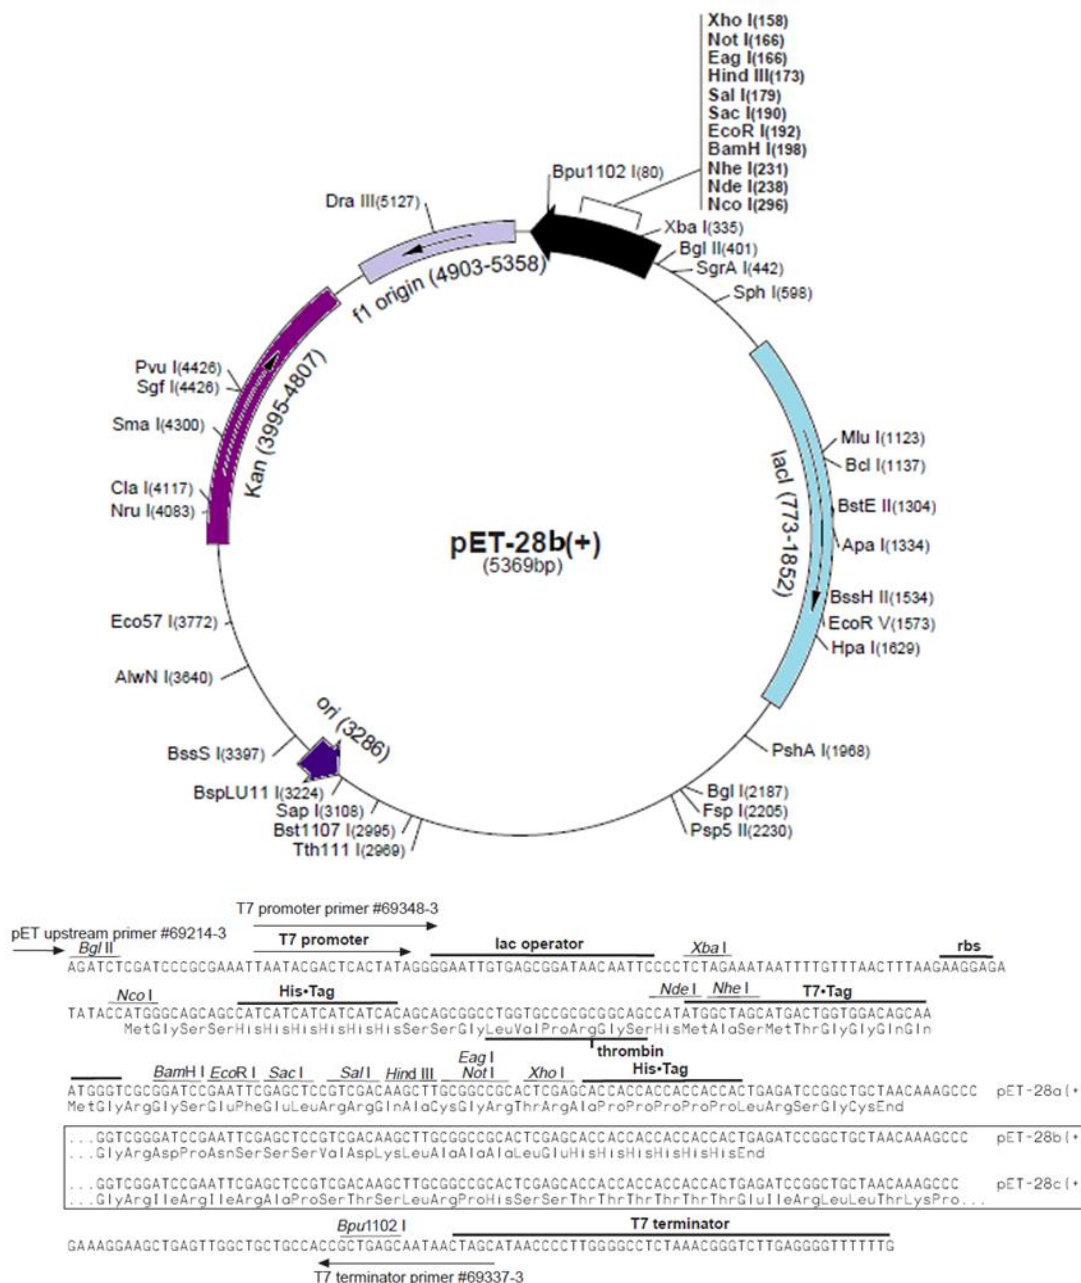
Xho I(158)
Not I(166)
Eag I(166)
Hind III(173)
Sal I(179)
Sac I(190)
EcoR I(192)
BamH I(198)
Nhe I(231)
Nde I(238)
Nco I(296)
Bpu1102 I(80)
Dra III(5127)
Xba I(335)
Bgl II(401)
SgrA I(442)
Sph I(598)
f1 origin (4903-5358)
Pvu I(4426)
Sgf I(4426)
Sma I(4300)
Kan (3995-4807)
Cla I(4117)
Nru I(4083)
Mlu I(1123)
Bcl I(1137)
lacI (773-1852)
BstE II(1304)
Apa I(1334)
pET-28b(+)
(5369bp)
BssH II(1534)
EcoR V(1573)
Hpa I(1629)
Eco57 I(3772)
AlwN I(3640)
ori (3286)
BssS I(3397)
PshA I(1968)
BspLU11 I(3224)
Sap I(3108)
Bst1107 I(2995)
Tth111 I(2969)
Bgl I(2187)
Fsp I(2205)
Psp5 II(2230)

T7 promoter primer #69348-3
pET upstream primer #69214-3
Bgl II
T7 promoter
lac operator
Xba I
rbs
AGATCTCGATCCCGCGAAATTAATACGACTCACTATAGGGGAATTGTGAGCGGATAACAATTCCCCTCTAGAAATAATTTTGTTTAACTTTAAGAAGGAGA

Nco I
His•Tag
Nde I
Nhe I
T7•Tag
TATACCATGGGCAGCAGCCATCATCATCATCATCACAGCAGCGGCCTGGTGCCGCGCGGCAGCCATATGGCTAGCATGACTGGTGGACAGCAA
MetGlySerSerHisHisHisHisHisHisSerSerGlyLeuValProArgGlySerHisMetAlaSerMetThrGlyGlyGlnGln
thrombin

BamH I
EcoR I
Sac I
Sal I
Hind III
Eag I
Not I
Xho I
His•Tag
ATGGGTCGCGGATCCGAATTCGAGCTCCGTCGACAAGCTTGCGGCCGCACTCGAGCACCACCACCACCACCACTGAGATCCGGCTGCTAACAAAGCCC pET-28a(+
MetGlyArgGlySerGluPheGluLeuArgArgGlnAlaCysGlyArgThrArgAlaProProProProProProLeuArgSerGlyCysEnd

...GGTCGGGATCCGAATTCGAGCTCCGTCGACAAGCTTGCGGCCGCACTCGAGCACCACCACCACCACCACTGAGATCCGGCTGCTAACAAAGCCC pET-28b(+
...GlyArgAspProAsnSerSerSerValAspLysLeuAlaAlaAlaLeuGluHisHisHisHisHisHisEnd

...GGTCGGATCCGAATTCGAGCTCCGTCGACAAGCTTGCGGCCGCACTCGAGCACCACCACCACCACCACTGAGATCCGGCTGCTAACAAAGCCC pET-28c(+
...GlyArgIleArgIleArgAlaProSerThrSerLeuArgProHisSerSerThrThrThrThrThrThrGluIleArgLeuLeuThrLysPro...

Bpu1102 I
T7 terminator
GAAAGGAAGCTGAGTTGGCTGCTGCCACCGCTGAGCAATAACTAGCATAACCCCTTGGGGCCTCTAAACGGGTCTTGAGGGGTTTTTTG
T7 terminator primer #69337-3